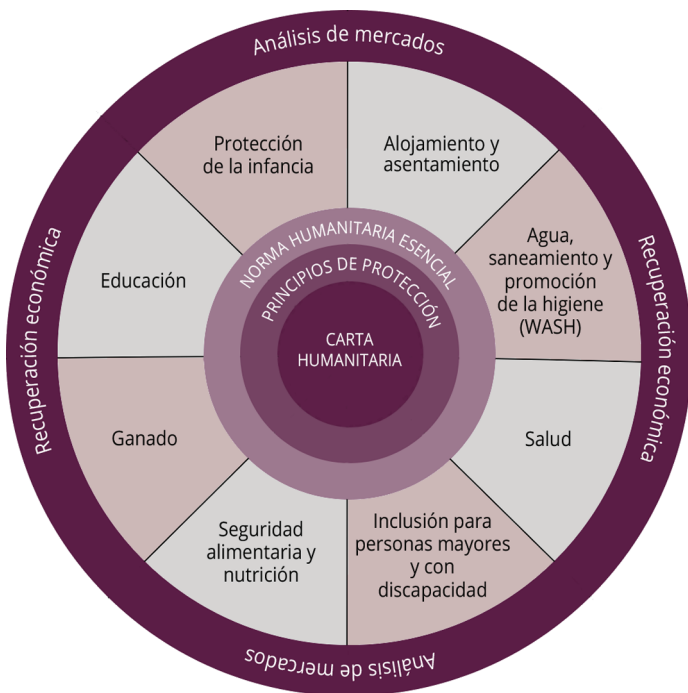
Análisis de mercados

Recuperación económica

Recuperación económica

Análisis de mercados

Protección de la infancia

Alojamiento y asentamiento

Agua, saneamiento y promoción de la higiene (WASH)

Salud

Inclusión para personas mayores y con discapacidad

Seguridad alimentaria y nutrición

Ganado

Educación

NORMA HUMANITARIA ESENCIAL

PRINCIPIOS DE PROTECCIÓN

CARTA HUMANITARIA